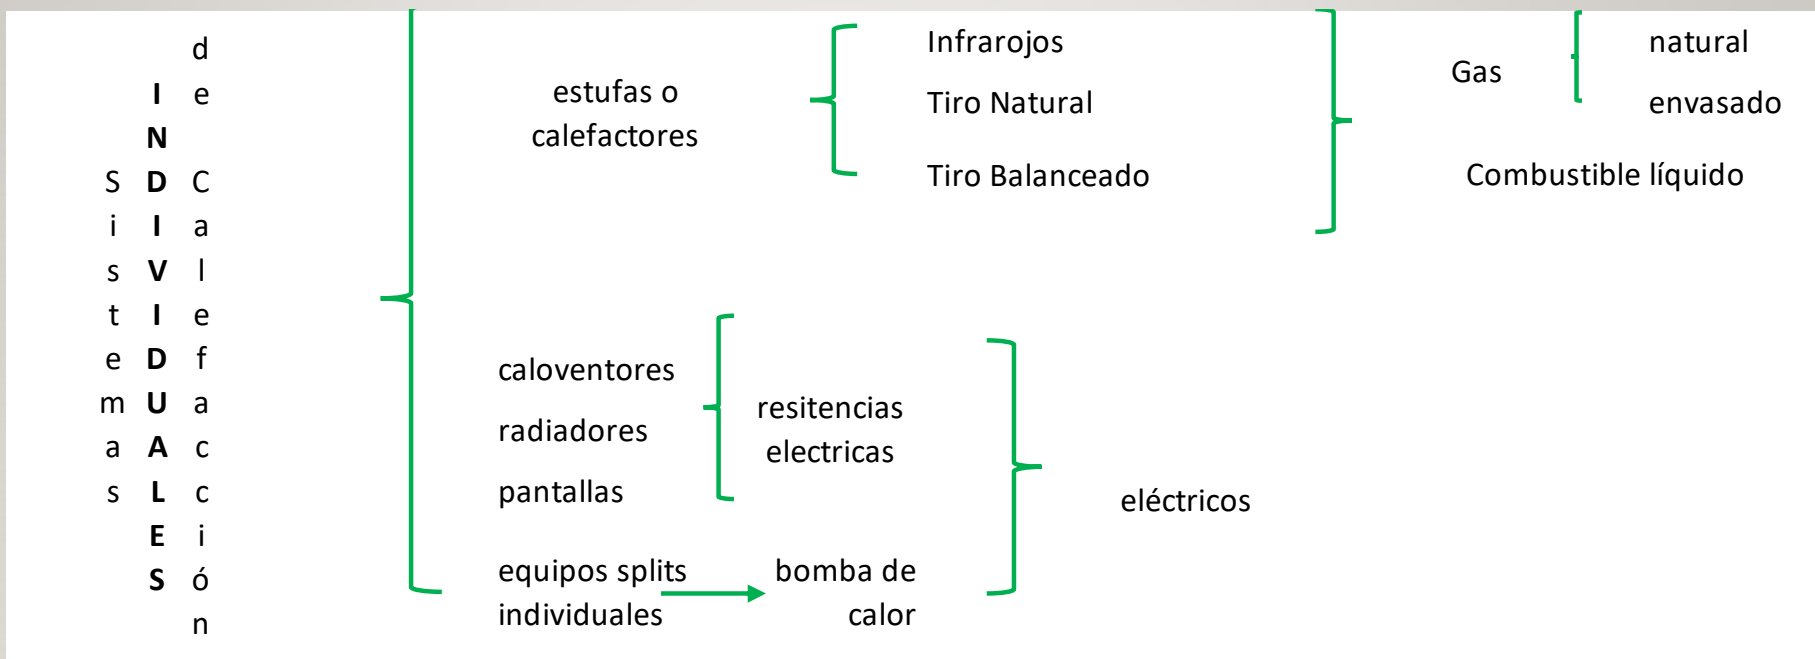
Sistemas INDIVIDUALES de Calefacción

estufas o calefactores

Infrarojos

Tiro Natural

Tiro Balanceado

Gas

natural

envasado

Combustible líquido

caloventores

radiadores

pantallas

resitencias electricas

equipos splits individuales

bomba de calor

eléctricos